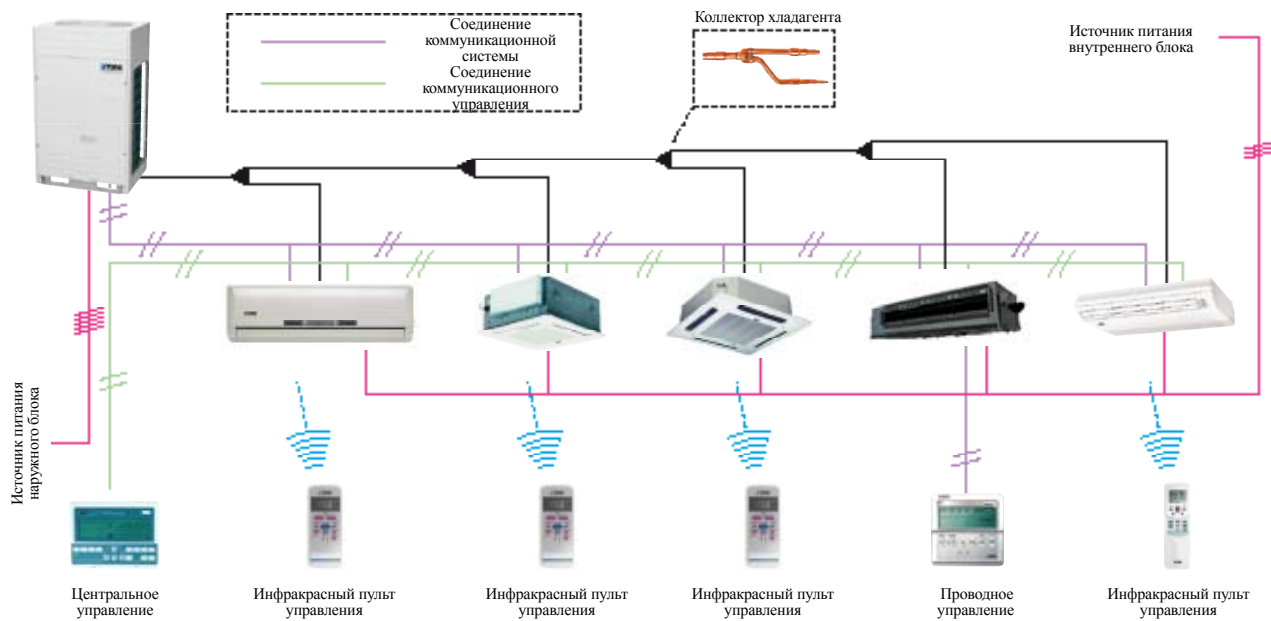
Соединение коммуникационной системы

Соединение коммуникационного управления

Коллектор хладагента

Источник питания внутреннего блока

Источник питания наружного блока

Центральное управление

Инфракрасный пульт управления

Инфракрасный пульт управления

Инфракрасный пульт управления

Проводное управление

Инфракрасный пульт управления